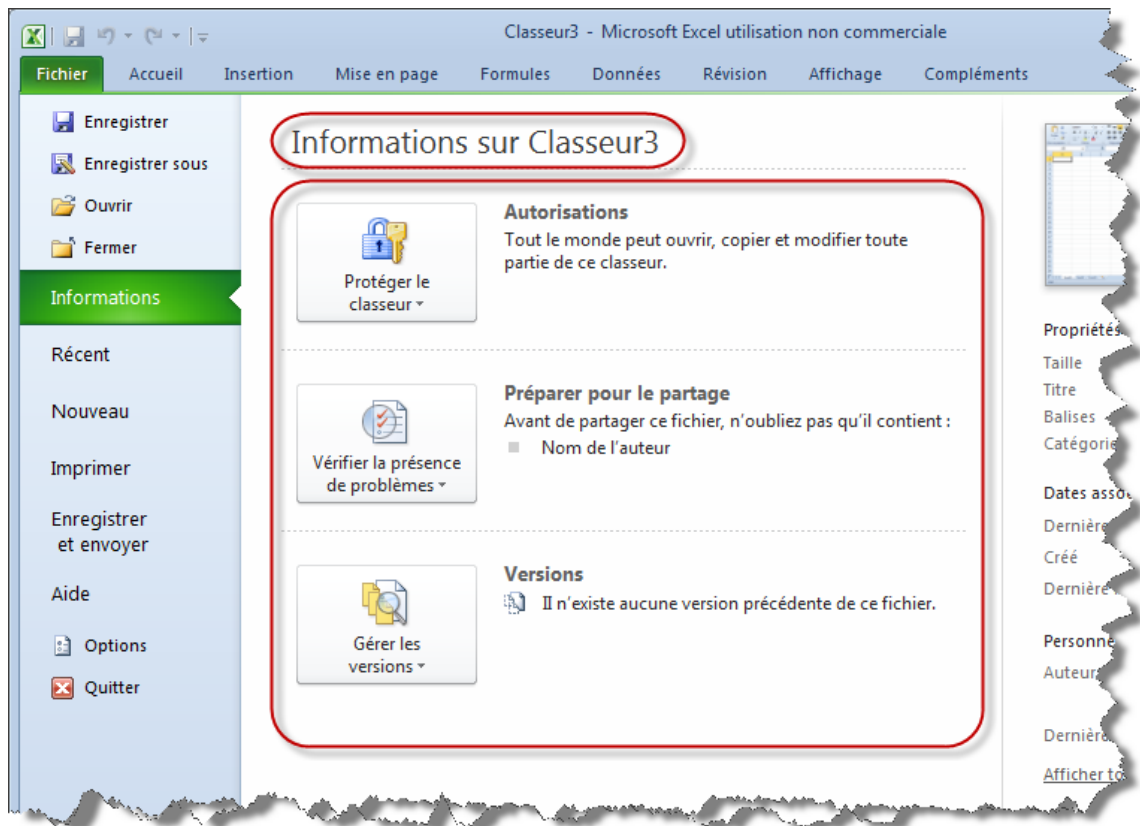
Classeur3 - Microsoft Excel utilisation non commerciale

Fichier
Accueil
Insertion
Mise en page
Formules
Données
Révision
Affichage
Compléments

Enregistrer
Enregistrer sous
Ouvrir
Fermer
Informations
Récent
Nouveau
Imprimer
Enregistrer et envoyer
Aide
Options
Quitter

Informations sur Classeur3

Protéger le classeur

Autorisations
Tout le monde peut ouvrir, copier et modifier toute partie de ce classeur.

Vérifier la présence de problèmes

Préparer pour le partage
Avant de partager ce fichier, n'oubliez pas qu'il contient :
Nom de l'auteur

Gérer les versions

Versions
Il n'existe aucune version précédente de ce fichier.

Propriétés
Taille
Titre
Balises
Catégorie
Dates asso
Dernière
Créé
Dernière
Personne
Auteur
Dernière
Afficher to